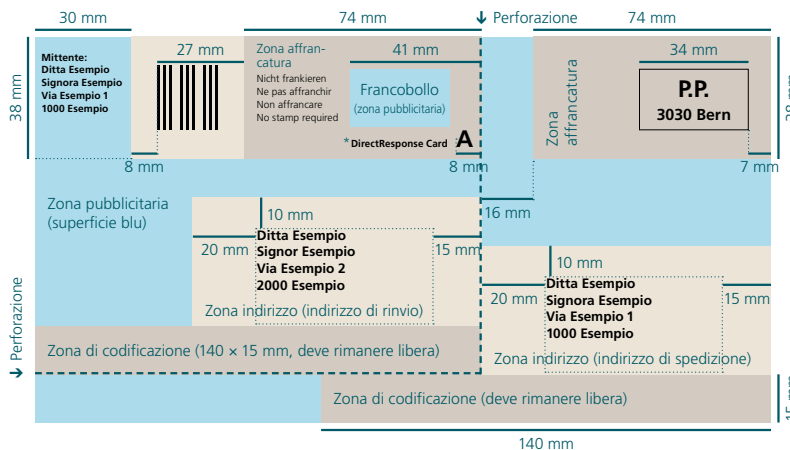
30 mm

74 mm

↓ Perforazione

74 mm

38 mm

Mittente:
Ditta Esempio
Signora Esempio
Via Esempio 1
1000 Esempio

27 mm

Zona affrancatura

41 mm

Nicht frankieren
Ne pas affranchir
Non affrancare
No stamp required

Francobollo
(zona pubblicitaria)

*DirectResponse Card A

8 mm

8 mm

Zona affrancatura

34 mm

P.P.
3030 Bern

38 mm

7 mm

Zona pubblicitaria
(superficie blu)

10 mm

20 mm

Ditta Esempio
Signor Esempio
Via Esempio 2
2000 Esempio

15 mm

16 mm

Zona indirizzo (indirizzo di rinvio)

10 mm

20 mm

Ditta Esempio
Signora Esempio
Via Esempio 1
1000 Esempio

15 mm

→ Perforazione

Zona di codificazione (140 × 15 mm, deve rimanere libera)

Zona indirizzo (indirizzo di spedizione)

Zona di codificazione (deve rimanere libera)

15 mm

140 mm